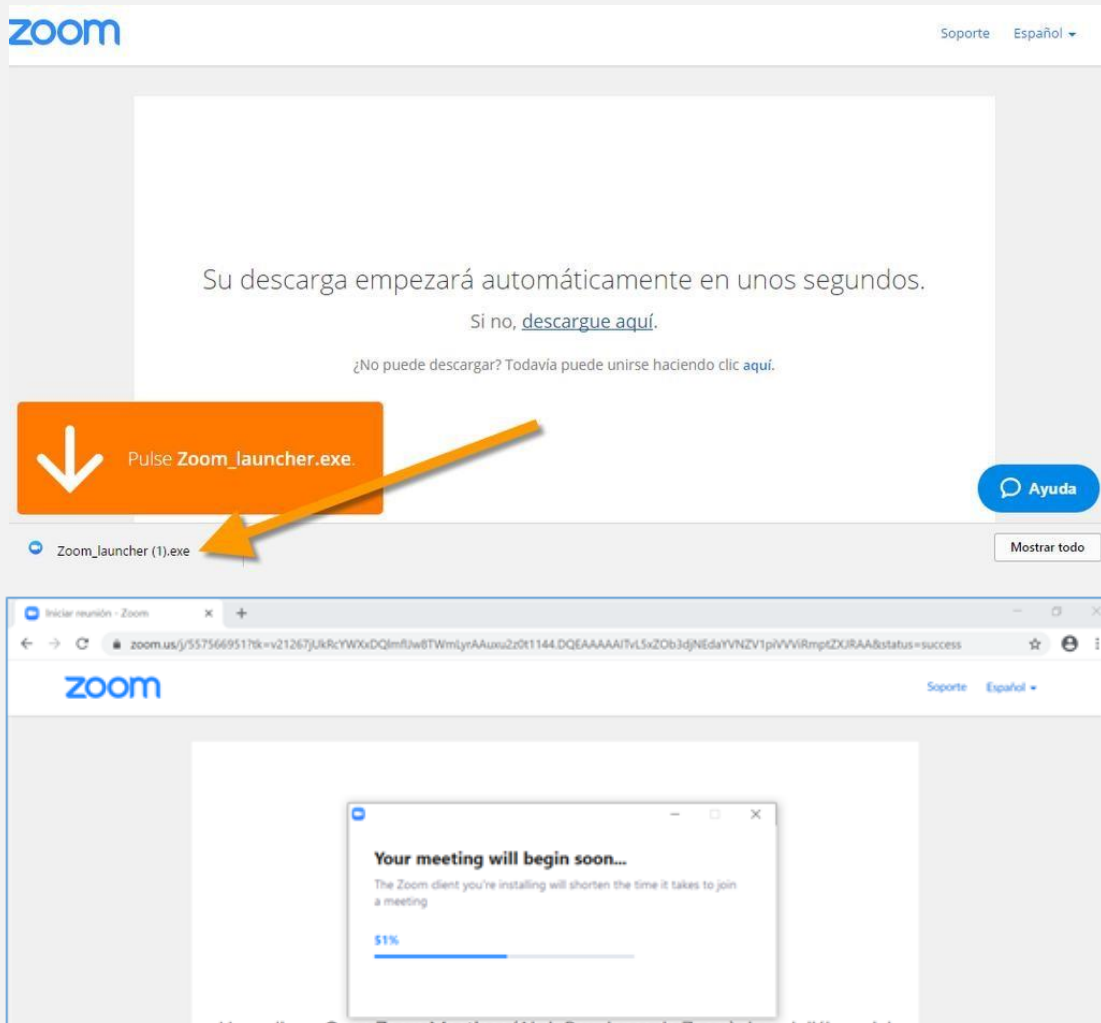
zoom

Soporte Español

Su descarga empezará automáticamente en unos segundos.

Si no, descargue aquí.

¿No puede descargar? Todavía puede unirse haciendo clic aquí.

Pulse Zoom_launcher.exe.

Ayuda

Zoom_launcher (1).exe

Mostrar todo

Iniciar reunión - Zoom

zoom.us/j/5575669517tk=v21267jUkRcYWXxDQlmfUw8TWmLyrAAuxu2z0t1144.DQEAAAAAITvL5xZOb3djNEdaYVNZV1piVVViRmptZXJRAA&status=success

zoom

Soporte Español

Your meeting will begin soon...

The Zoom client you're installing will shorten the time it takes to join a meeting

51%

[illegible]